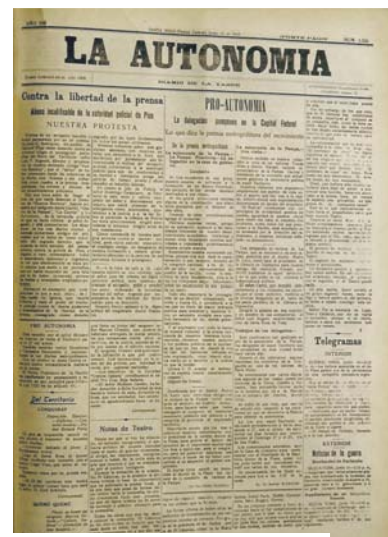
LA AUTONOMIA

DIARIO DE LA TARDE

Contra la libertad de la prensa

NUESTRA PROTESTA

PRO AUTONOMIA

Del Territorio

Notas de Teatro

PRO-AUTONOMIA

La delegación comprovinciana en la Capital Federal

De la prensa metropolitana

Telegramas

INTERIOR

EXTERIOR

Noticias de la guerra

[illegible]